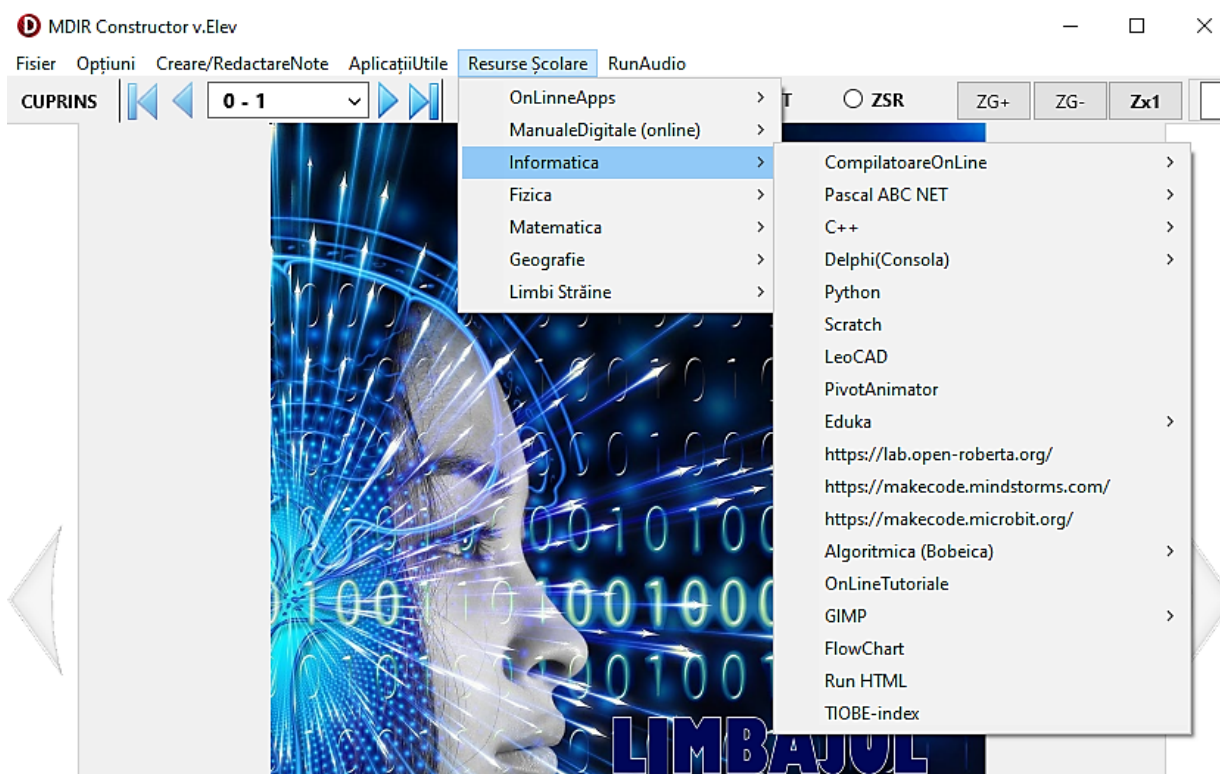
MDIR Constructor v.Elev

Fisier Opțiuni Creare/RedactareNote AplicațiiUtile Resurse Școlare RunAudio

CUPRINS 0 - 1 T ZSR ZG+ ZG- Zx1

OnLinneApps
ManualeDigitale (online)
Informatica
Fizica
Matematica
Geografie
Limbi Străine

CompilatoareOnLine
Pascal ABC NET
C++
Delphi(Consola)
Python
Scratch
LeoCAD
PivotAnimator
Eduka
https://lab.open-roberta.org/
https://makecode.mindstorms.com/
https://makecode.microbit.org/
Algoritmica (Bobeica)
OnLineTutoriale
GIMP
FlowChart
Run HTML
TIOBE-index

LIMBAJUL